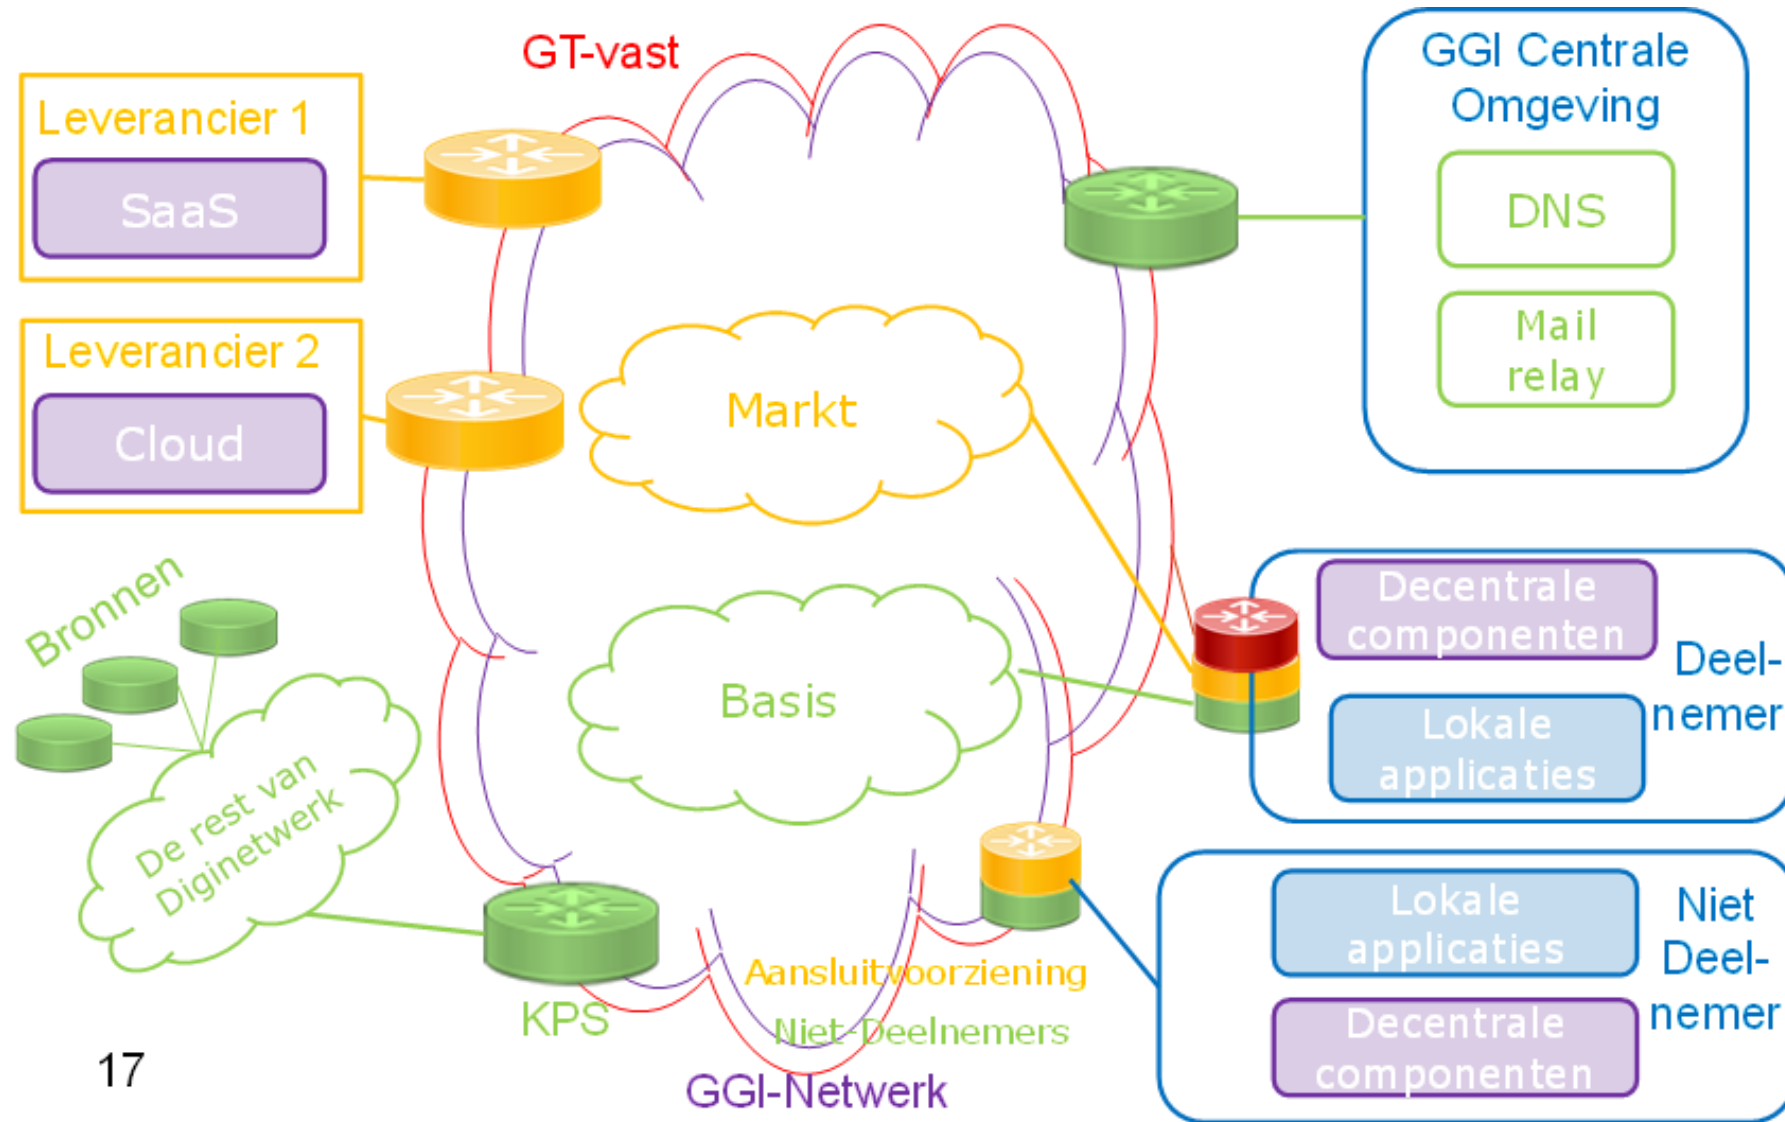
GT-vast

Leverancier 1

SaaS

Leverancier 2

Cloud

GGI Centrale Omgeving

DNS

Mail relay

Markt

Bronnen

Basis

De rest van Diginetwerk

Decentrale componenten

Deel-nemer

Lokale applicaties

Lokale applicaties

Niet Deel-nemer

Decentrale componenten

KPS

Aansluitvoorziening

Niet-Deelnemers

GGI-Netwerk

17